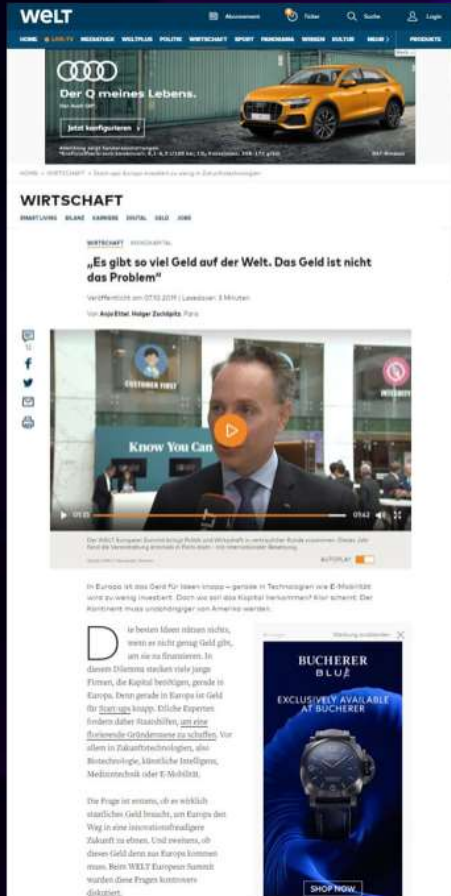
WELT

Abonnement Ticker Suche Login

HOME LIVE TV MEDIATHEK WELTPLUS POLITIK WIRTSCHAFT SPORT PANORAMA WISSEN KULTUR MEHR PRODUKTE

Der Q meines Lebens.

Jetzt konfigurieren

HOME > WIRTSCHAFT > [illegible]

WIRTSCHAFT

SMART LIVING BILANZ KARRIERE DIGITAL GELD JOBS

WIRTSCHAFT RISIKOKAPITAL

„Es gibt so viel Geld auf der Welt. Das Geld ist nicht das Problem"

Veröffentlicht am 07.10.2019 | Lesedauer: 3 Minuten

Von Anja Ettel, Holger Zschäpitz, Paris

CUSTOMER FIRST

Know You Can

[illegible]

AUTOPLAY

In Europa ist das Geld für Ideen knapp – gerade in Technologien wie E-Mobilität wird zu wenig investiert. Doch wo soll das Kapital herkommen? Klar scheint: Der Kontinent muss unabhängiger von Amerika werden.

Die besten Ideen nützen nichts, wenn es nicht genug Geld gibt, um sie zu finanzieren. In diesem Dilemma stecken viele junge Firmen, die Kapital benötigen, gerade in Europa. Denn gerade in Europa ist Geld für Start-ups knapp. Etliche Experten fordern daher Staatshilfen, um eine florierende Gründerszene zu schaffen. Vor allem in Zukunftstechnologien, also Biotechnologie, künstliche Intelligenz, Medizintechnik oder E-Mobilität.

Die Frage ist erstens, ob es wirklich staatliches Geld braucht, um Europa den Weg in eine innovationsfreudigere Zukunft zu ebnen. Und zweitens, ob dieses Geld denn aus Europa kommen muss. Beim WELT European Summit wurden diese Fragen kontrovers diskutiert.

Werbung ausblenden

BUCHERER BLUE

EXCLUSIVELY AVAILABLE AT BUCHERER

SHOP NOW